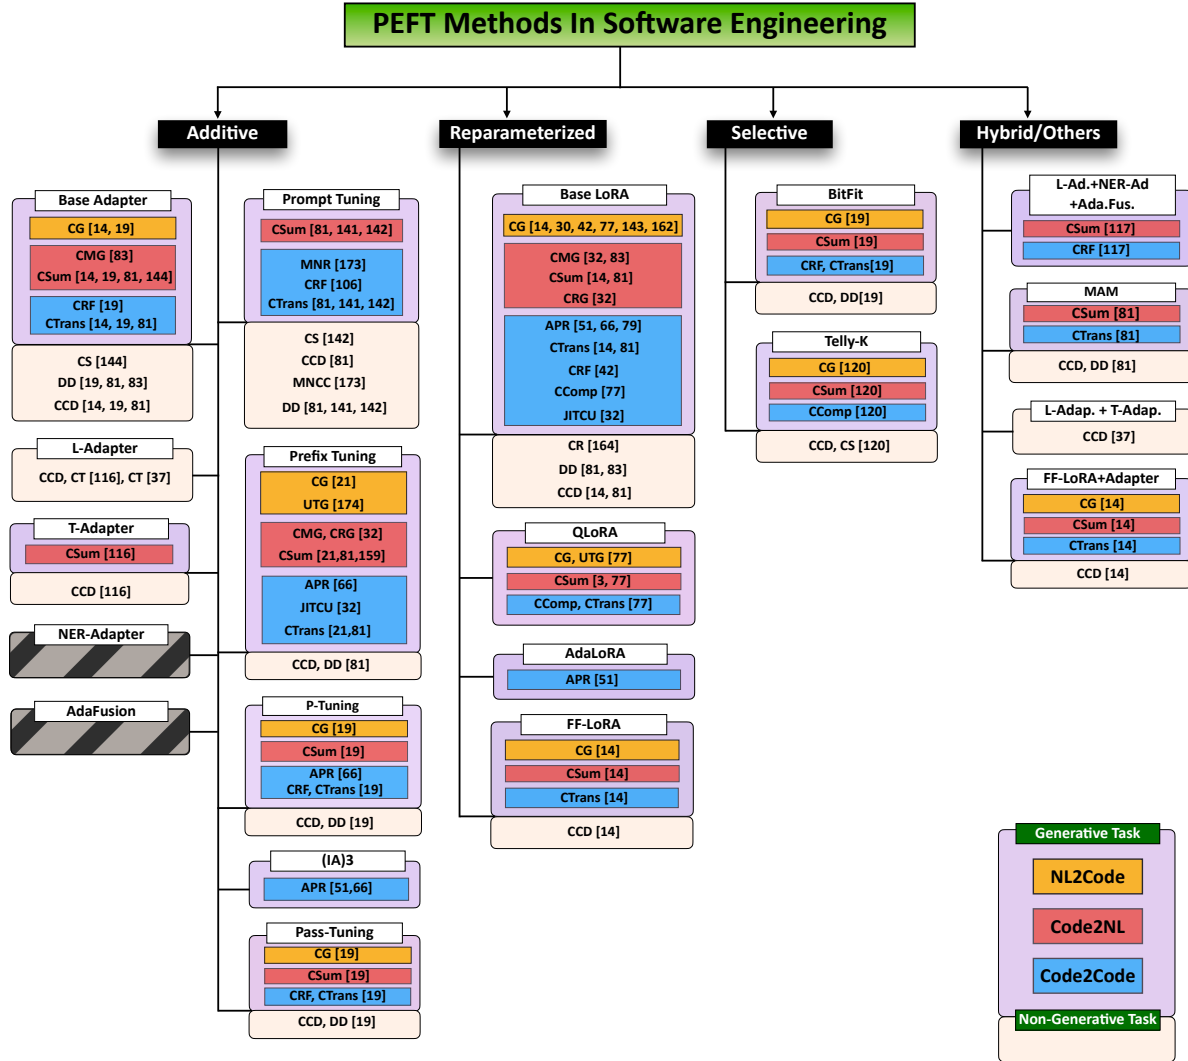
PEFT Methods In Software Engineering

Additive

Base Adapter
CG [14, 19]
CMG [83]
CSum [14, 19, 81, 144]
CRF [19]
CTrans [14, 19, 81]
CS [144]
DD [19, 81, 83]
CCD [14, 19, 81]

L-Adapter
CCD, CT [116], CT [37]

T-Adapter
CSum [116]
CCD [116]

NER-Adapter

AdaFusion

Prompt Tuning
CSum [81, 141, 142]
MNR [173]
CRF [106]
CTrans [81, 141, 142]
CS [142]
CCD [81]
MNCC [173]
DD [81, 141, 142]

Prefix Tuning
CG [21]
UTG [174]
CMG, CRG [32]
CSum [21,81,159]
APR [66]
JITCU [32]
CTrans [21,81]
CCD, DD [81]

P-Tuning
CG [19]
CSum [19]
APR [66]
CRF, CTrans [19]
CCD, DD [19]

(IA)3
APR [51,66]

Pass-Tuning
CG [19]
CSum [19]
CRF, CTrans [19]
CCD, DD [19]

Reparameterized

Base LoRA
CG [14, 30, 42, 77, 143, 162]
CMG [32, 83]
CSum [14, 81]
CRG [32]
APR [51, 66, 79]
CTrans [14, 81]
CRF [42]
CComp [77]
JITCU [32]
CR [164]
DD [81, 83]
CCD [14, 81]

QLoRA
CG, UTG [77]
CSum [3, 77]
CComp, CTrans [77]

AdaLoRA
APR [51]

FF-LoRA
CG [14]
CSum [14]
CTrans [14]
CCD [14]

Selective

BitFit
CG [19]
CSum [19]
CRF, CTrans[19]
CCD, DD[19]

Telly-K
CG [120]
CSum [120]
CComp [120]
CCD, CS [120]

Hybrid/Others

L-Ad.+NER-Ad +Ada.Fus.
CSum [117]
CRF [117]

MAM
CSum [81]
CTrans [81]
CCD, DD [81]

L-Adap. + T-Adap.
CCD [37]

FF-LoRA+Adapter
CG [14]
CSum [14]
CTrans [14]
CCD [14]

Generative Task
NL2Code
Code2NL
Code2Code
Non-Generative Task